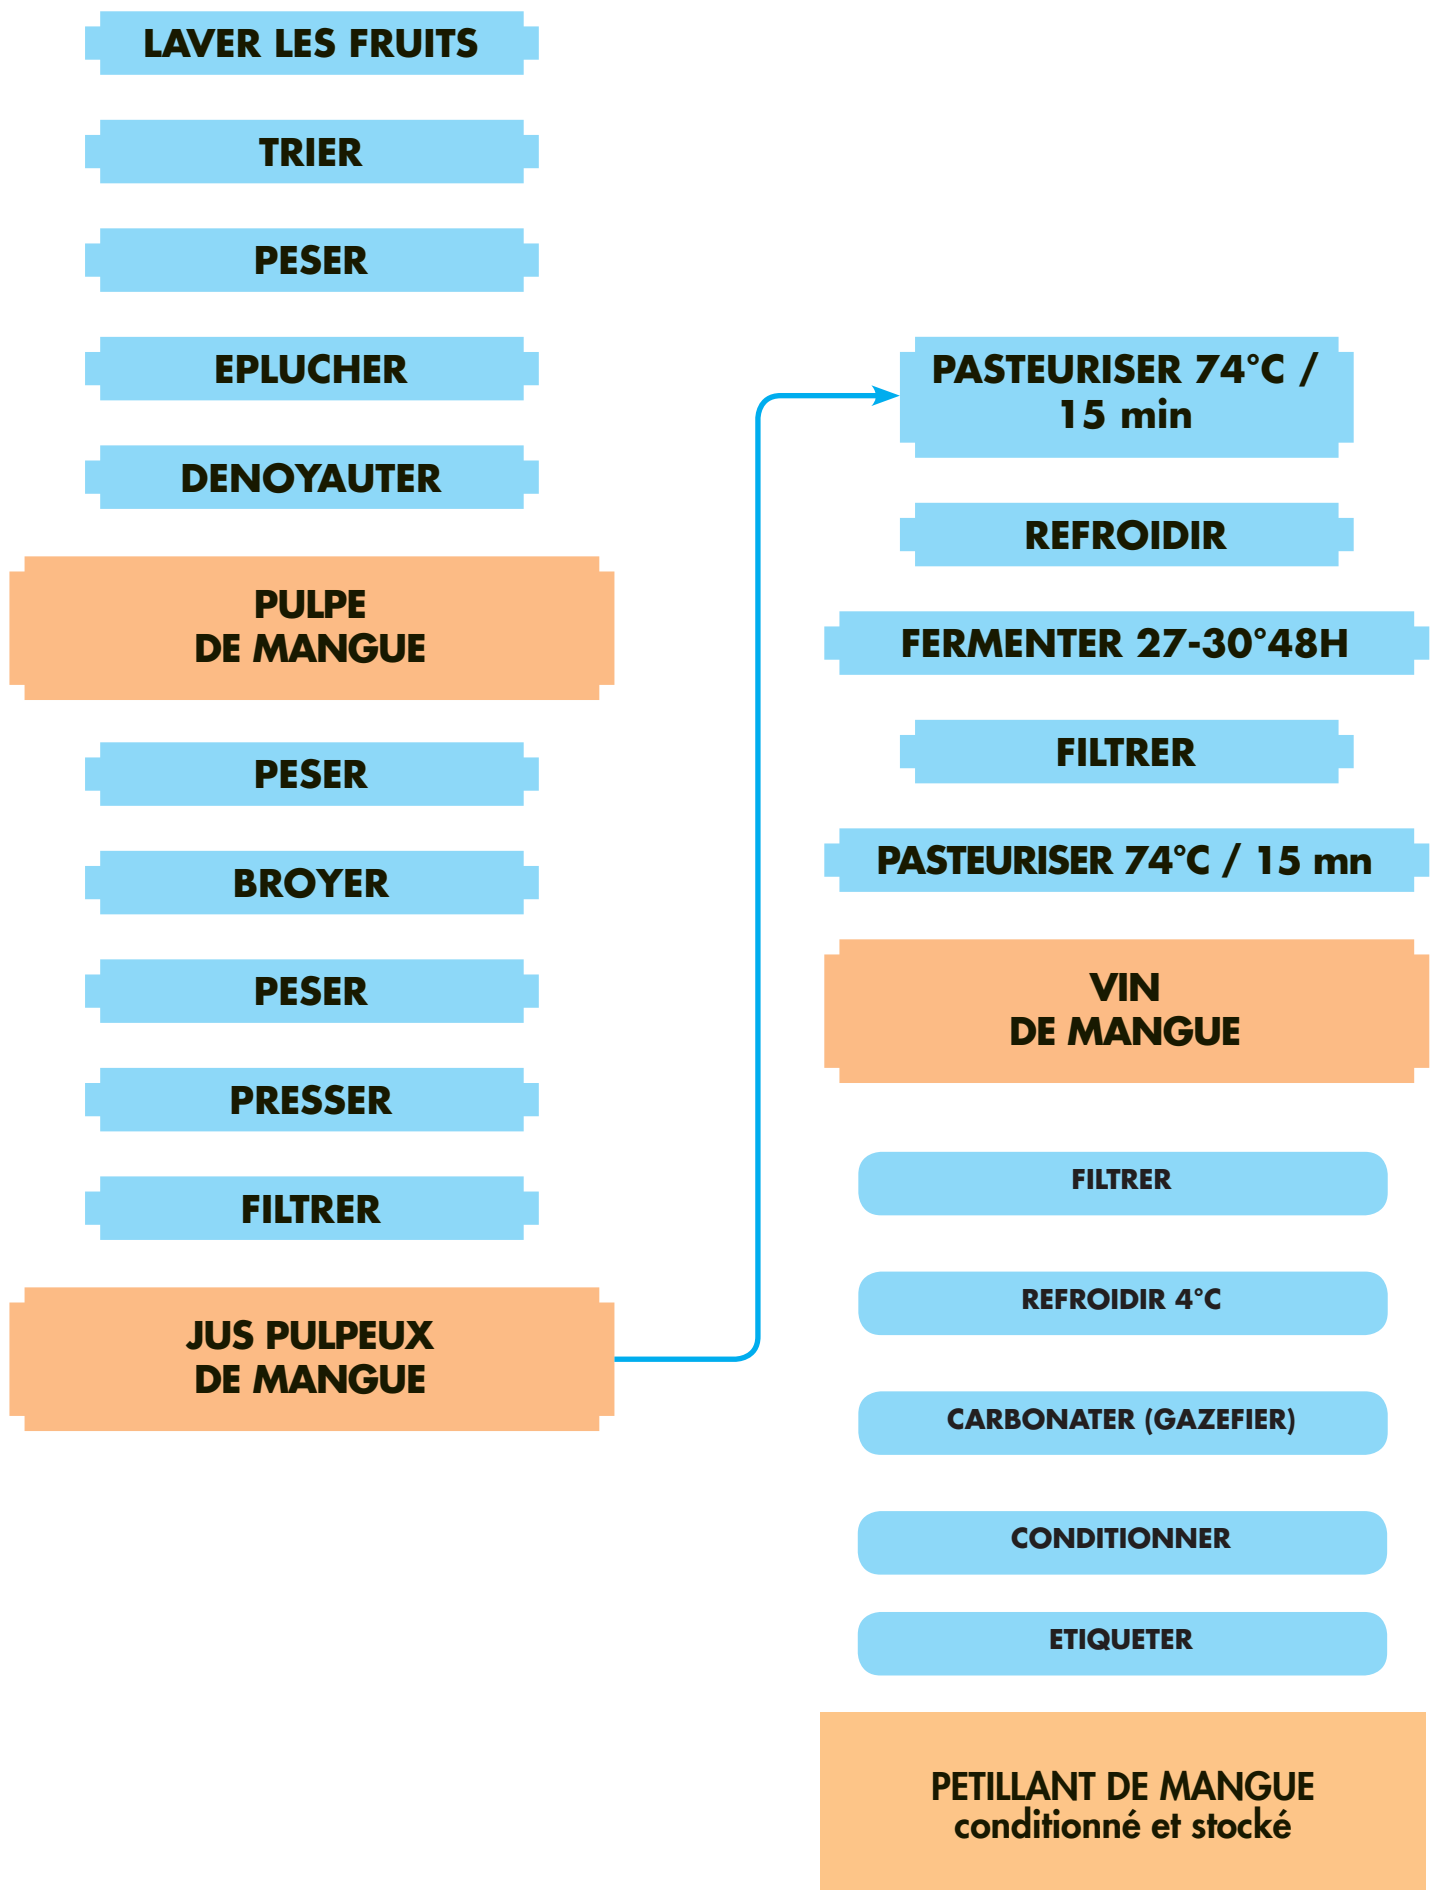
LAVER LES FRUITS

TRIER

PESER

EPLUCHER

DENOYAUTER

PULPE
DE MANGUE

PESER

BROYER

PESER

PRESSER

FILTRER

JUS PULPEUX
DE MANGUE

PASTEURISER 74°C / 15 min

REFROIDIR

FERMENTER 27-30°48H

FILTRER

PASTEURISER 74°C / 15 mn

VIN
DE MANGUE

FILTRER

REFROIDIR 4°C

CARBONATER (GAZEFIER)

CONDITIONNER

ETIQUETER

PETILLANT DE MANGUE
conditionné et stocké